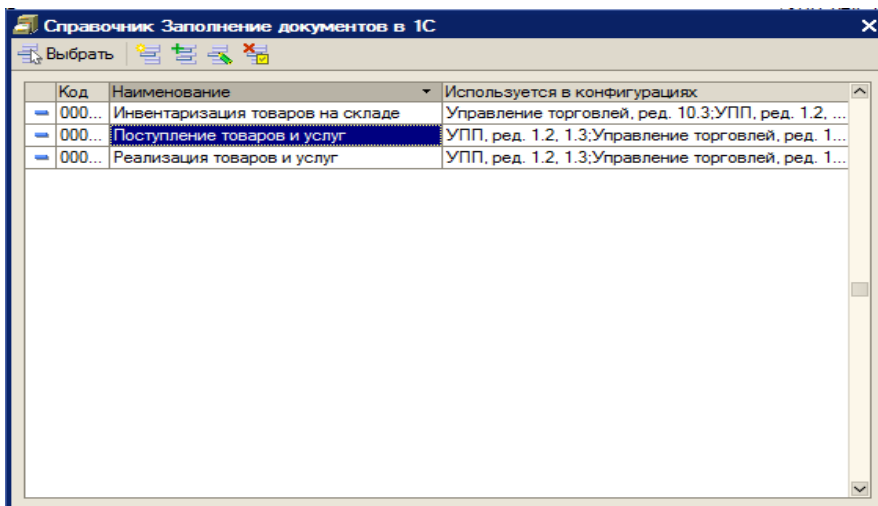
Справочник Заполнение документов в 1С

Выбрать

| | Код | Наименование | Используется в конфигурациях |
|---|---|---|---|
| | 000... | Инвентаризация товаров на складе | Управление торговлей, ред. 10.3;УПП, ред. 1.2, ... |
| | 000... | Поступление товаров и услуг | УПП, ред. 1.2, 1.3;Управление торговлей, ред. 1... |
| | 000... | Реализация товаров и услуг | УПП, ред. 1.2, 1.3;Управление торговлей, ред. 1... |